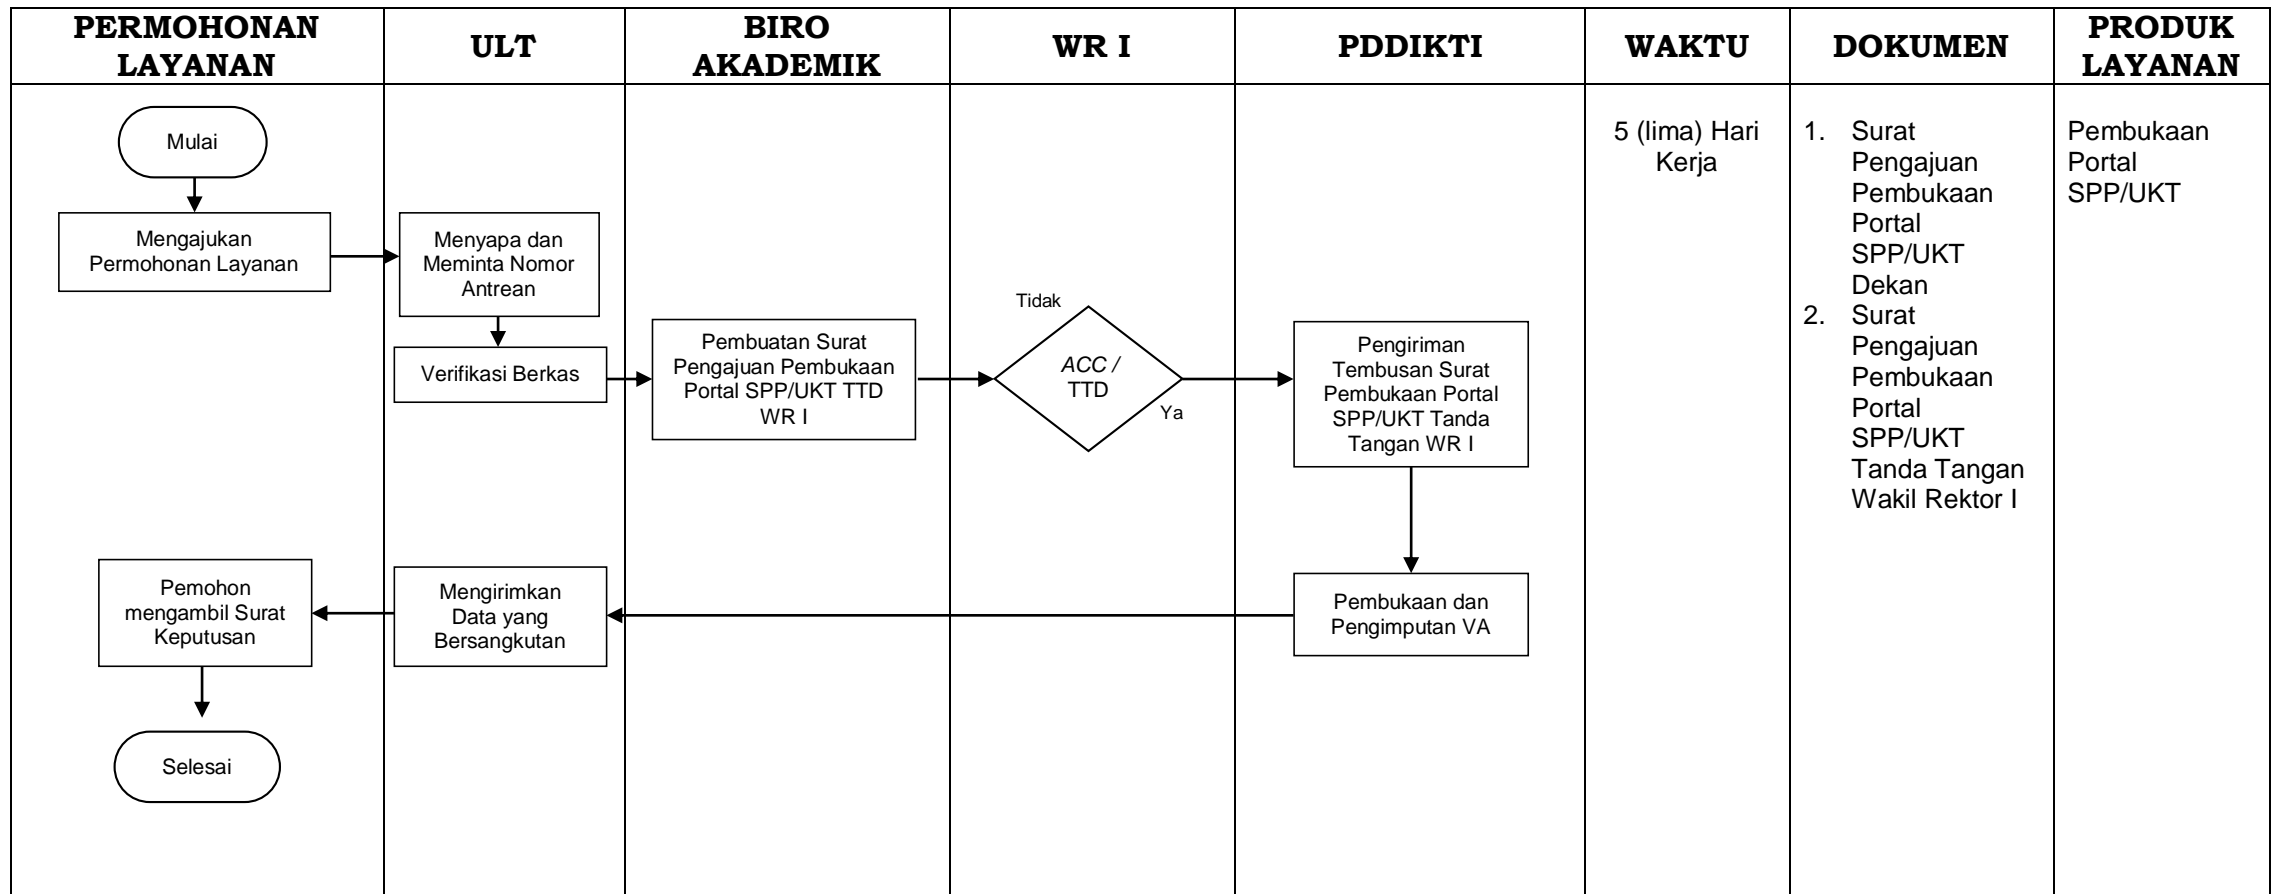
| PERMOHONAN LAYANAN | ULT | BIRO AKADEMIK | WR I | PDDIKTI | WAKTU | DOKUMEN | PRODUK LAYANAN |
|---|---|---|---|---|---|---|---|
| Mulai<br>Mengajukan Permohonan Layanan<br>Pemohon mengambil Surat Keputusan<br>Selesai | Menyapa dan Meminta Nomor Antrean<br>Verifikasi Berkas<br>Mengirimkan Data yang Bersangkutan | Pembuatan Surat Pengajuan Pembukaan Portal SPP/UKT TTD WR I | Tidak<br>ACC / TTD<br>Ya | Pengiriman Tembusan Surat Pembukaan Portal SPP/UKT Tanda Tangan WR I<br>Pembukaan dan Pengimputan VA | 5 (lima) Hari Kerja | 1. Surat Pengajuan Pembukaan Portal SPP/UKT Dekan<br>2. Surat Pengajuan Pembukaan Portal SPP/UKT Tanda Tangan Wakil Rektor I | Pembukaan Portal SPP/UKT |